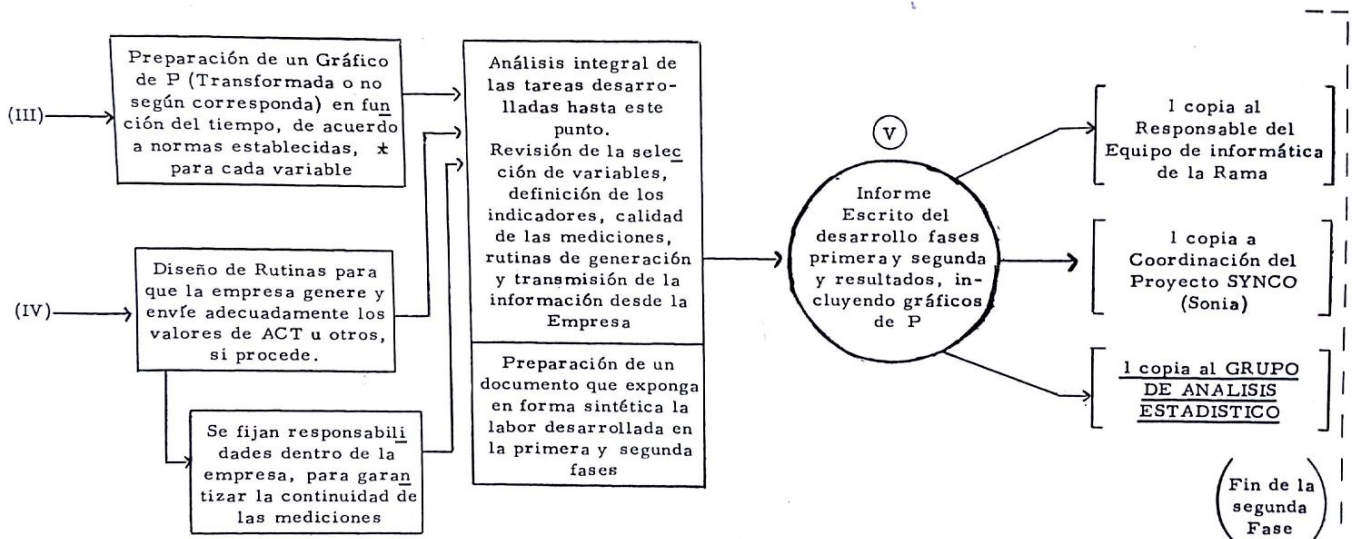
(III)

Preparación de un Gráfico de P (Transformada o no según corresponda) en función del tiempo, de acuerdo a normas establecidas, * para cada variable

(IV)

Diseño de Rutinas para que la empresa genere y envíe adecuadamente los valores de ACT u otros, si procede.

Se fijan responsabilidades dentro de la empresa, para garantizar la continuidad de las mediciones

Análisis integral de las tareas desarrolladas hasta este punto.
Revisión de la selección de variables, definición de los indicadores, calidad de las mediciones, rutinas de generación y transmisión de la información desde la Empresa

Preparación de un documento que exponga en forma sintética la labor desarrollada en la primera y segunda fases

V

Informe Escrito del desarrollo fases primera y segunda y resultados, incluyendo gráficos de P

1 copia al Responsable del Equipo de informática de la Rama

1 copia a Coordinación del Proyecto SYNCO (Sonia)

1 copia al GRUPO DE ANALISIS ESTADISTICO

Fin de la segunda Fase